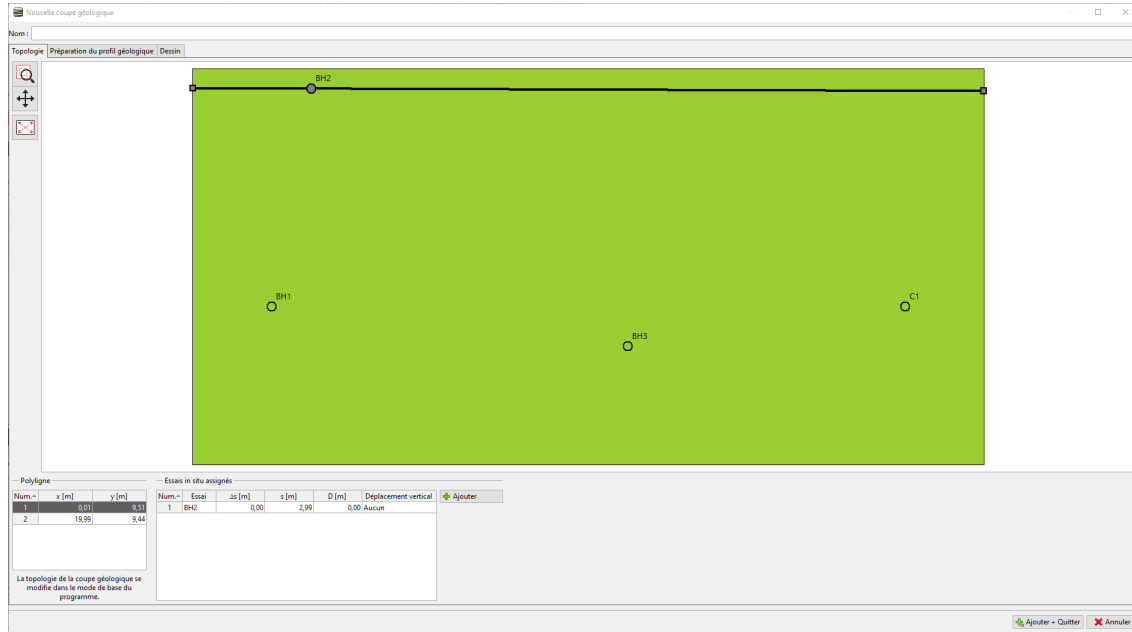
Nouvelle coupe géologique

Nom :

Topologie | Préparation du profil géologique | Dessin

BH2

BH1

C1

BH3

Polyligne

| Num. | x [m] | y [m] |
|---|---|---|
| 1 | 0,01 | 9,51 |
| 2 | 19,99 | 9,44 |

La topologie de la coupe géologique se modifie dans le mode de base du programme.

Essais in situ assignés

| Num. | Essai | Δs [m] | s [m] | D [m] | Déplacement vertical |
|---|---|---|---|---|---|
| 1 | BH2 | 0,00 | 2,99 | 0,00 | Aucun |

Ajouter

Ajouter + Quitter

Annuler